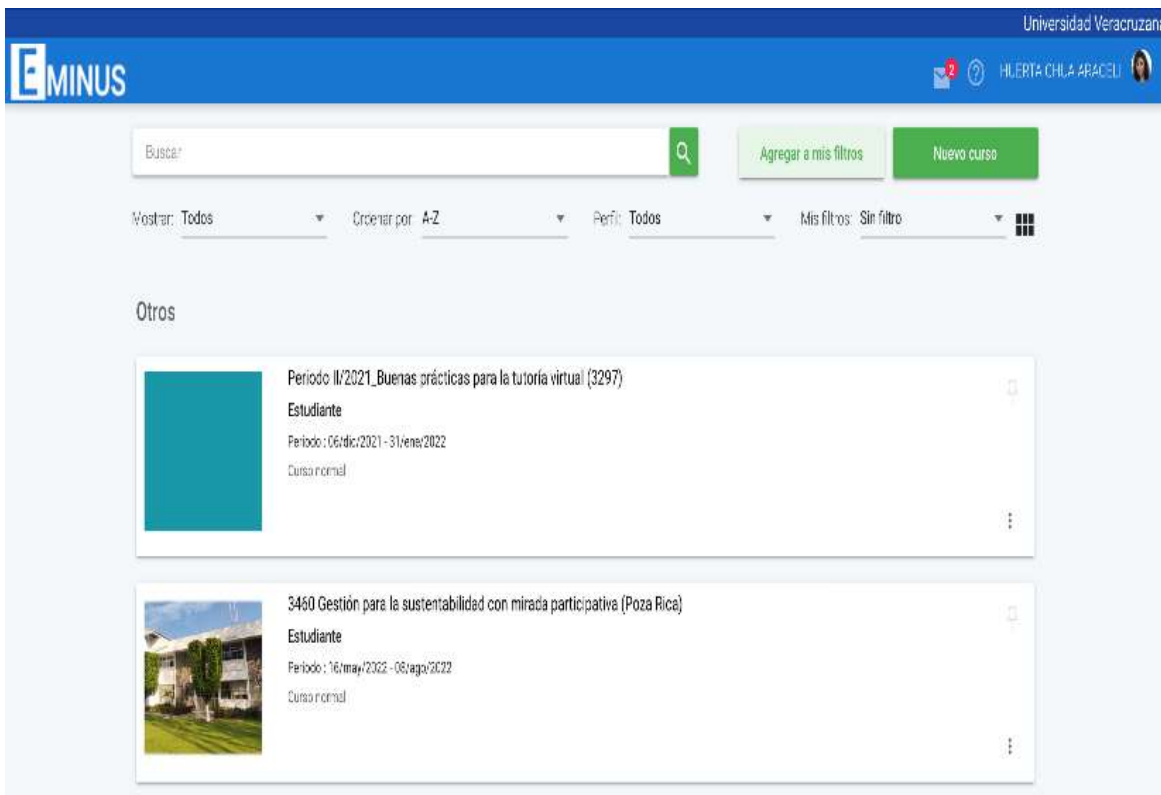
Universidad Veracruzana

EMINUS

2 HUERTA CHULA ARACELI

Buscar

Agregar a mis filtros

Nuevo curso

Mostrar: Todos

Ordenar por: A-Z

Perfil: Todos

Mis filtros: Sin filtro

Otros

Periodo II/2021_Buenas prácticas para la tutoría virtual (3297)
Estudiante
Periodo : 06/dic/2021 - 31/ene/2022
Curso normal

3460 Gestión para la sustentabilidad con mirada participativa (Poza Rica)
Estudiante
Periodo : 16/may/2022 - 08/ago/2022
Curso normal